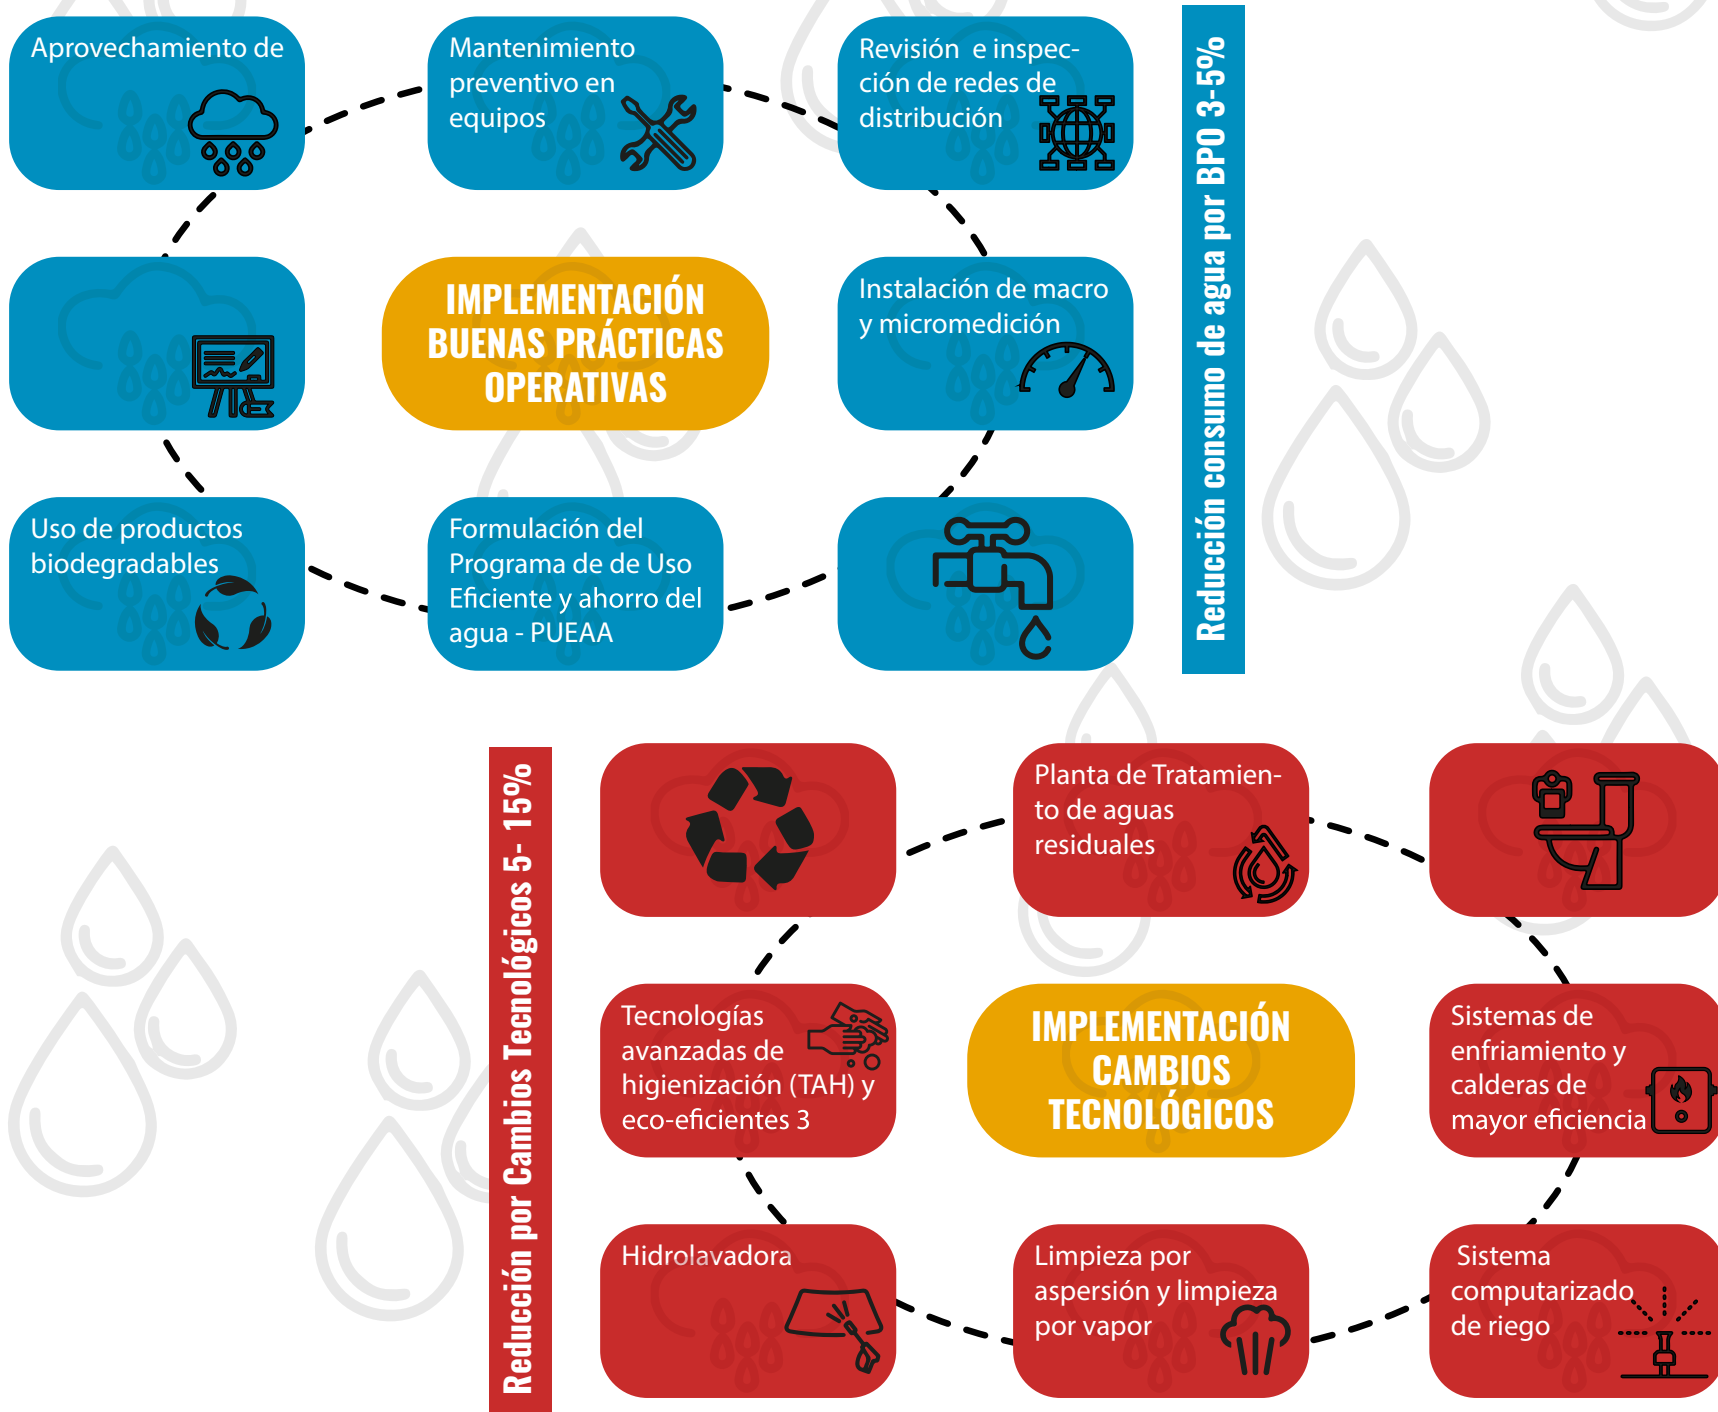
Aprovechamiento de

Mantenimiento preventivo en equipos

Revisión e inspección de redes de distribución

IMPLEMENTACIÓN BUENAS PRÁCTICAS OPERATIVAS

Instalación de macro y micromedición

Uso de productos biodegradables

Formulación del Programa de de Uso Eficiente y ahorro del agua - PUEAA

Reducción consumo de agua por BPO 3-5%

Reducción por Cambios Tecnológicos 5- 15%

Planta de Tratamiento de aguas residuales

Tecnologías avanzadas de higienización (TAH) y eco-eficientes 3

IMPLEMENTACIÓN CAMBIOS TECNOLÓGICOS

Sistemas de enfriamiento y calderas de mayor eficiencia

Hidrolavadora

Limpieza por aspersión y limpieza por vapor

Sistema computarizado de riego